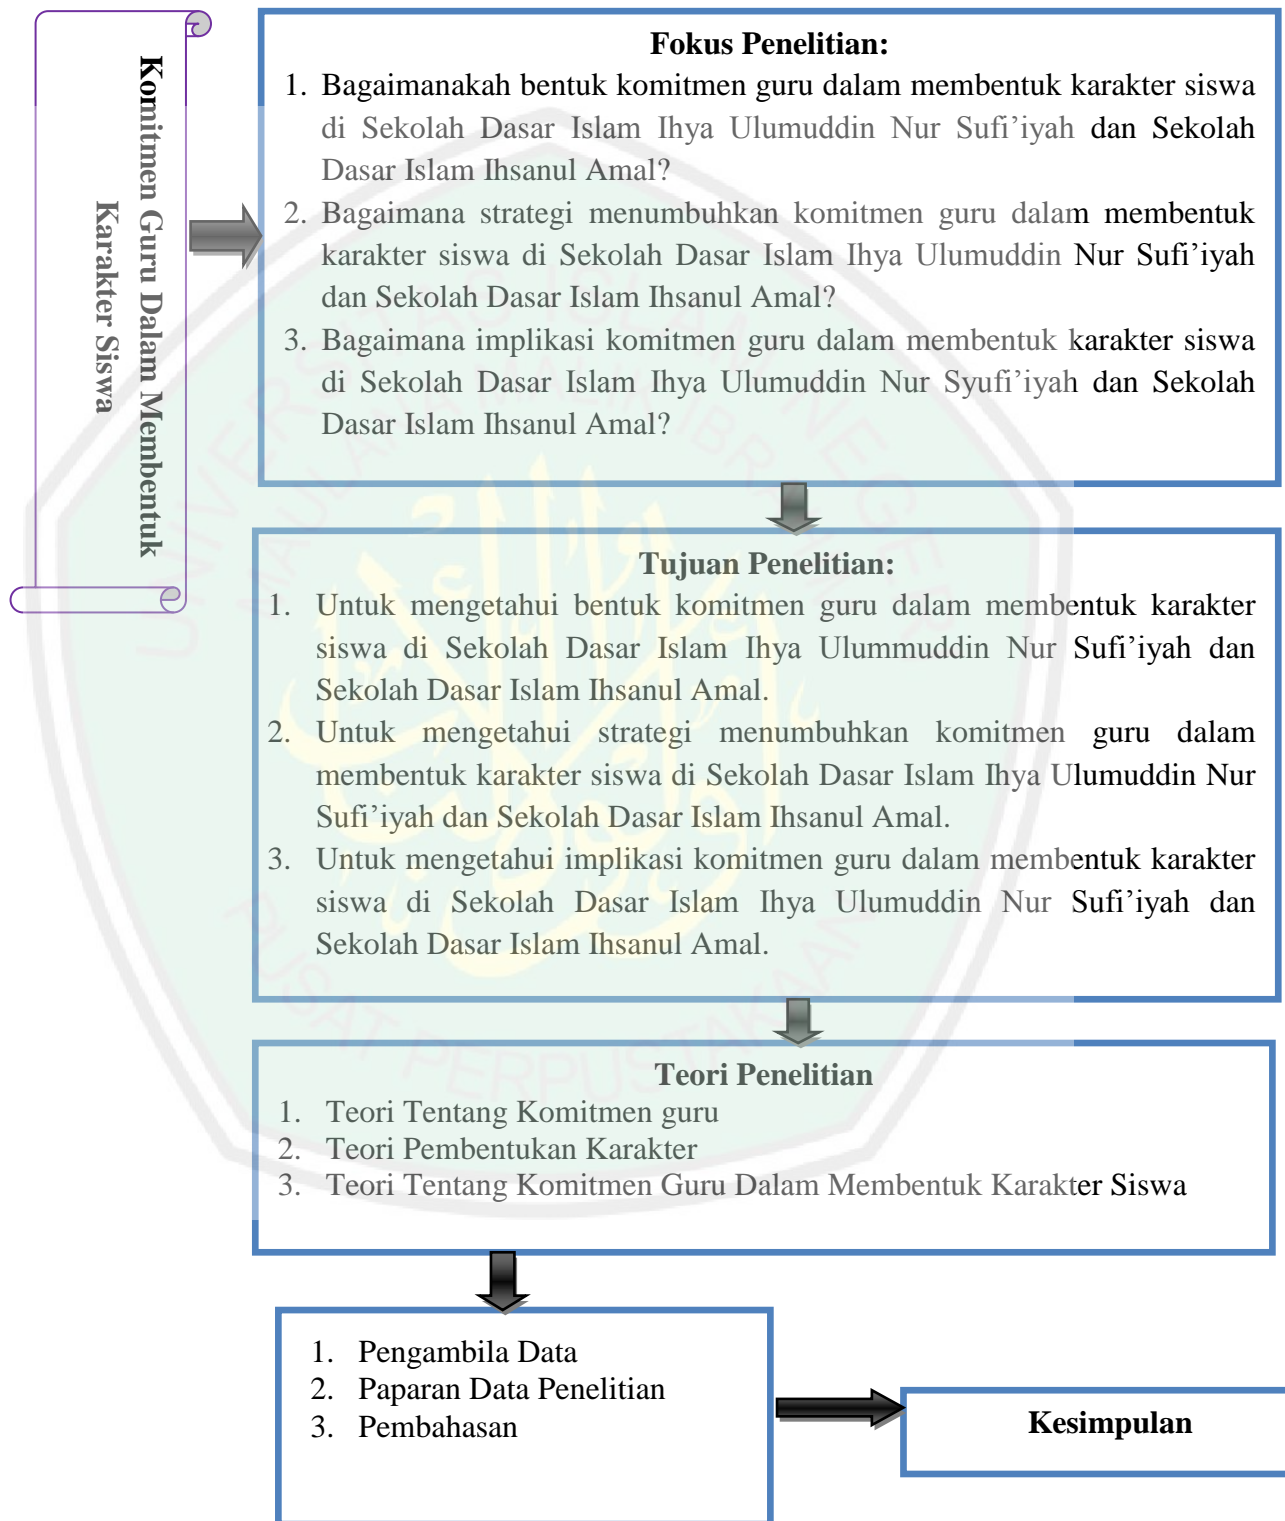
Komitmen Guru Dalam Membentuk Karakter Siswa

Fokus Penelitian:

1. Bagaimanakah bentuk komitmen guru dalam membentuk karakter siswa di Sekolah Dasar Islam Ihya Ulumuddin Nur Sufi'iyah dan Sekolah Dasar Islam Ihsanul Amal?
2. Bagaimana strategi menumbuhkan komitmen guru dalam membentuk karakter siswa di Sekolah Dasar Islam Ihya Ulumuddin Nur Sufi'iyah dan Sekolah Dasar Islam Ihsanul Amal?
3. Bagaimana implikasi komitmen guru dalam membentuk karakter siswa di Sekolah Dasar Islam Ihya Ulumuddin Nur Syufi'iyah dan Sekolah Dasar Islam Ihsanul Amal?

Tujuan Penelitian:

1. Untuk mengetahui bentuk komitmen guru dalam membentuk karakter siswa di Sekolah Dasar Islam Ihya Ulummuddin Nur Sufi'iyah dan Sekolah Dasar Islam Ihsanul Amal.
2. Untuk mengetahui strategi menumbuhkan komitmen guru dalam membentuk karakter siswa di Sekolah Dasar Islam Ihya Ulumuddin Nur Sufi'iyah dan Sekolah Dasar Islam Ihsanul Amal.
3. Untuk mengetahui implikasi komitmen guru dalam membentuk karakter siswa di Sekolah Dasar Islam Ihya Ulumuddin Nur Sufi'iyah dan Sekolah Dasar Islam Ihsanul Amal.

Teori Penelitian

1. Teori Tentang Komitmen guru
2. Teori Pembentukan Karakter
3. Teori Tentang Komitmen Guru Dalam Membentuk Karakter Siswa

1. Pengambila Data
2. Paparan Data Penelitian
3. Pembahasan

Kesimpulan